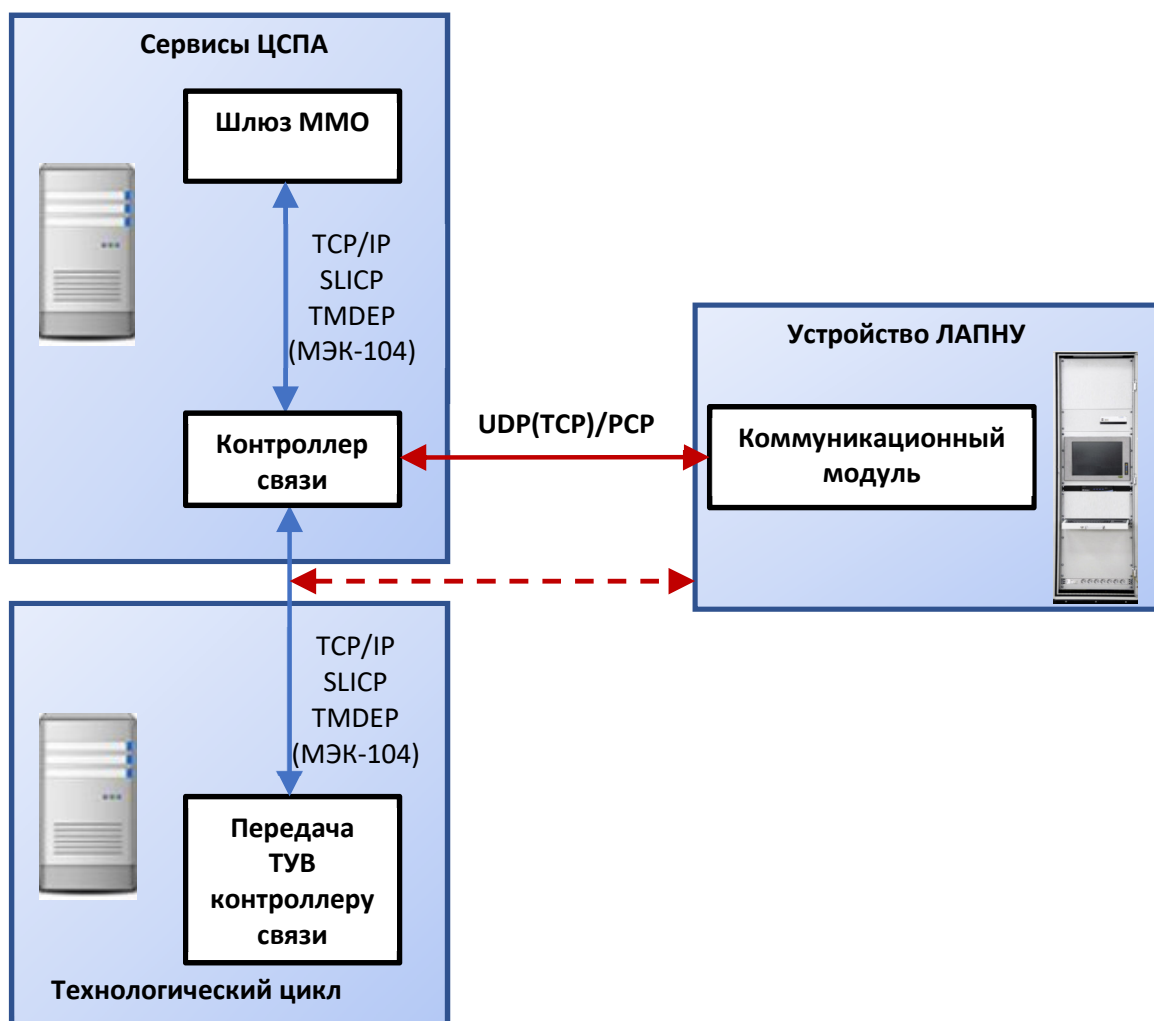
Сервисы ЦСПА

Шлюз ММО

TCP/IP
SLICP
TMDEP
(МЭК-104)

Контроллер связи

UDP(TCP)/PCP

Устройство ЛАПНУ

Коммуникационный модуль

TCP/IP
SLICP
TMDEP
(МЭК-104)

Передача ТУВ контроллеру связи

Технологический цикл